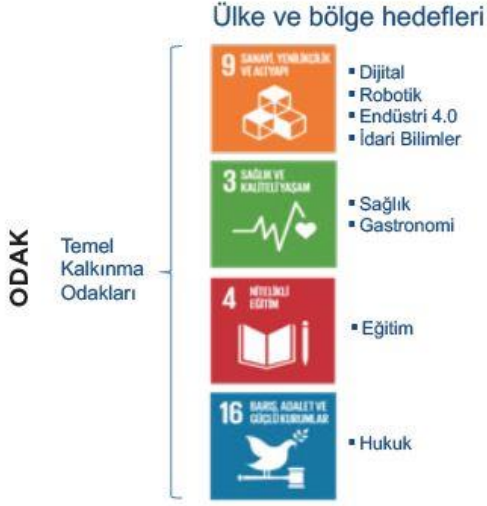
Ülke ve bölge hedefleri

ODAK

Temel Kalkınma Odakları

9 SANAYİ, YENİLİKÇİLİK VE ALTYAPI

- Dijital
- Robotik
- Endüstri 4.0
- İdari Bilimler

3 SAĞLIK VE KALİTELİ YAŞAM

- Sağlık
- Gastronomi

4 NİTELİKLİ EĞİTİM

- Eğitim

16 BARIŞ, ADALET VE GÜÇLÜ KURUMLAR

- Hukuk